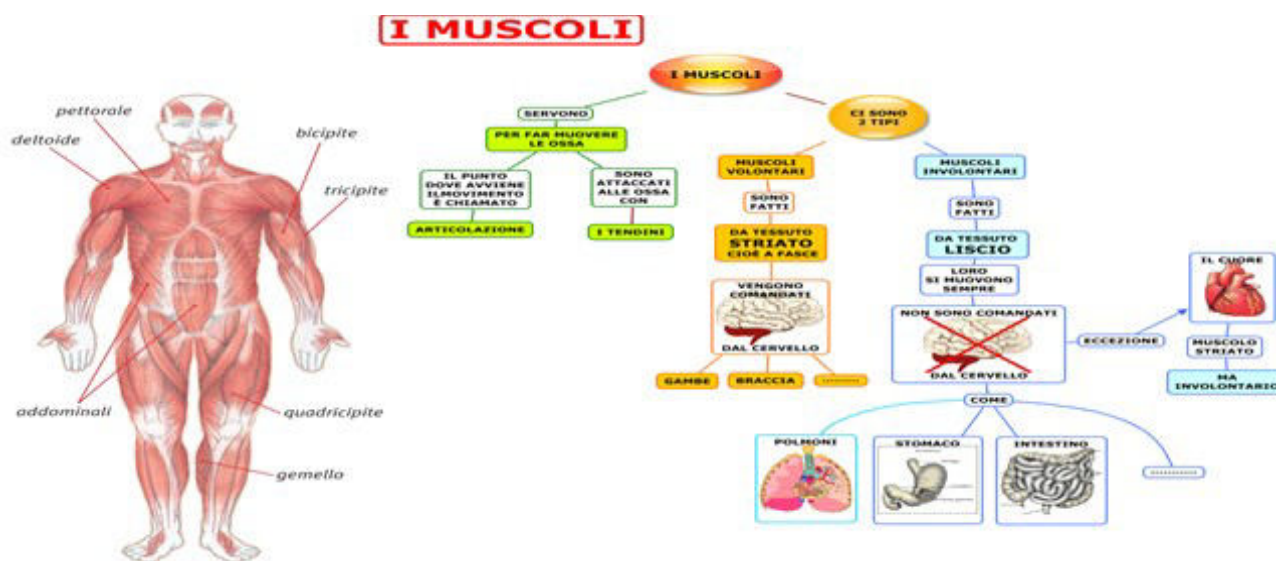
I MUSCOLI

pettorale

deltoide

bicipite

tricipite

addominali

quadricipite

gemello

I MUSCOLI

SERVONO

PER FAR MUOVERE LE OSSA

IL PUNTO DOVE AVVIENE ILMOVIMENTO È CHIAMATO

ARTICOLAZIONE

SONO ATTACCATI ALLE OSSA CON

I TENDINI

CI SONO 2 TIPI

MUSCOLI VOLONTARI

SONO FATTI

DA TESSUTO STRIATO CIOÈ A FASCE

VENGONO COMANDATI

DAL CERVELLO

GAMBE

BRACCIA

.........

MUSCOLI INVOLONTARI

SONO FATTI

DA TESSUTO LISCIO

LORO SI MUOVONO SEMPRE

NON SONO COMANDATI

DAL CERVELLO

ECCEZIONE

IL CUORE

MUSCOLO STRIATO

MA INVOLONTARIO

COME

POLMONI

STOMACO

INTESTINO

............